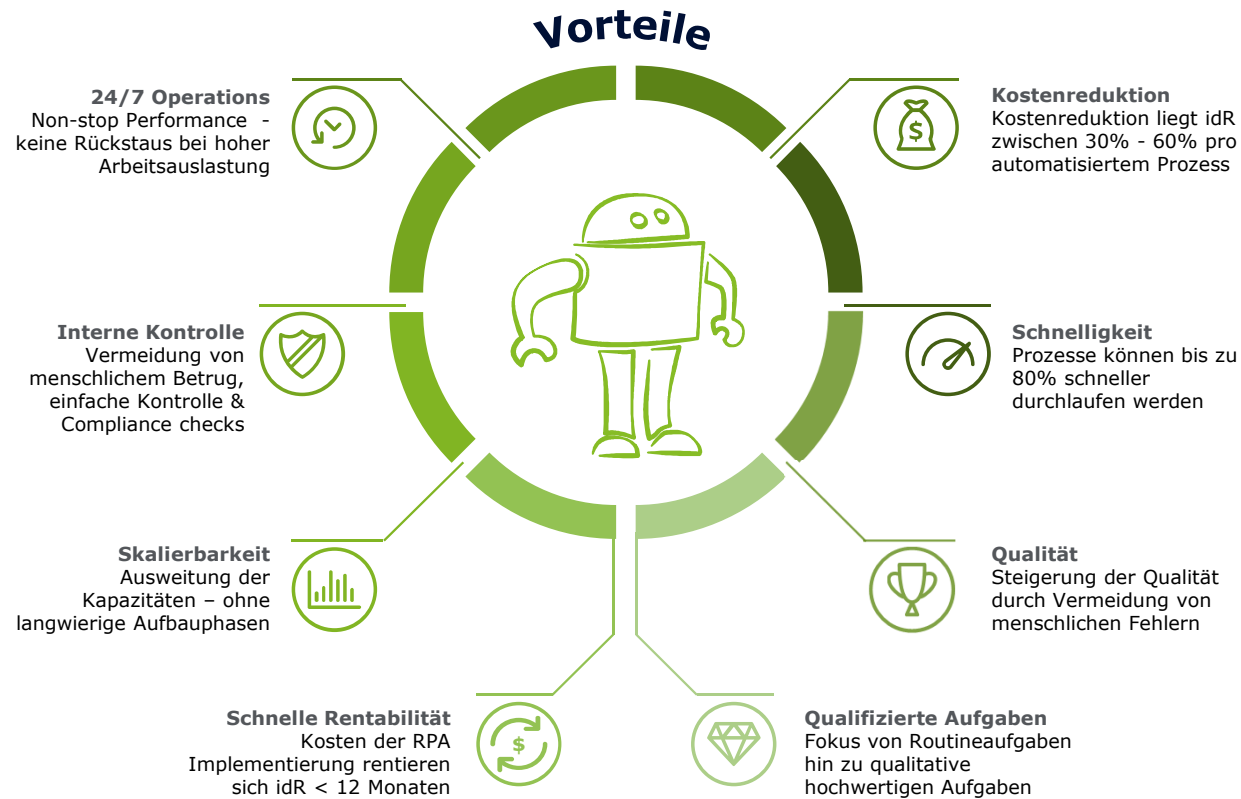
Vorteile

24/7 Operations
Non-stop Performance - keine Rückstaus bei hoher Arbeitsauslastung

Kostenreduktion
Kostenreduktion liegt idR zwischen 30% - 60% pro automatisiertem Prozess

Interne Kontrolle
Vermeidung von menschlichem Betrug, einfache Kontrolle & Compliance checks

Schnelligkeit
Prozesse können bis zu 80% schneller durchlaufen werden

Skalierbarkeit
Ausweitung der Kapazitäten – ohne langwierige Aufbauphasen

Qualität
Steigerung der Qualität durch Vermeidung von menschlichen Fehlern

Schnelle Rentabilität
Kosten der RPA Implementierung rentieren sich idR < 12 Monaten

Qualifizierte Aufgaben
Fokus von Routineaufgaben hin zu qualitative hochwertigen Aufgaben